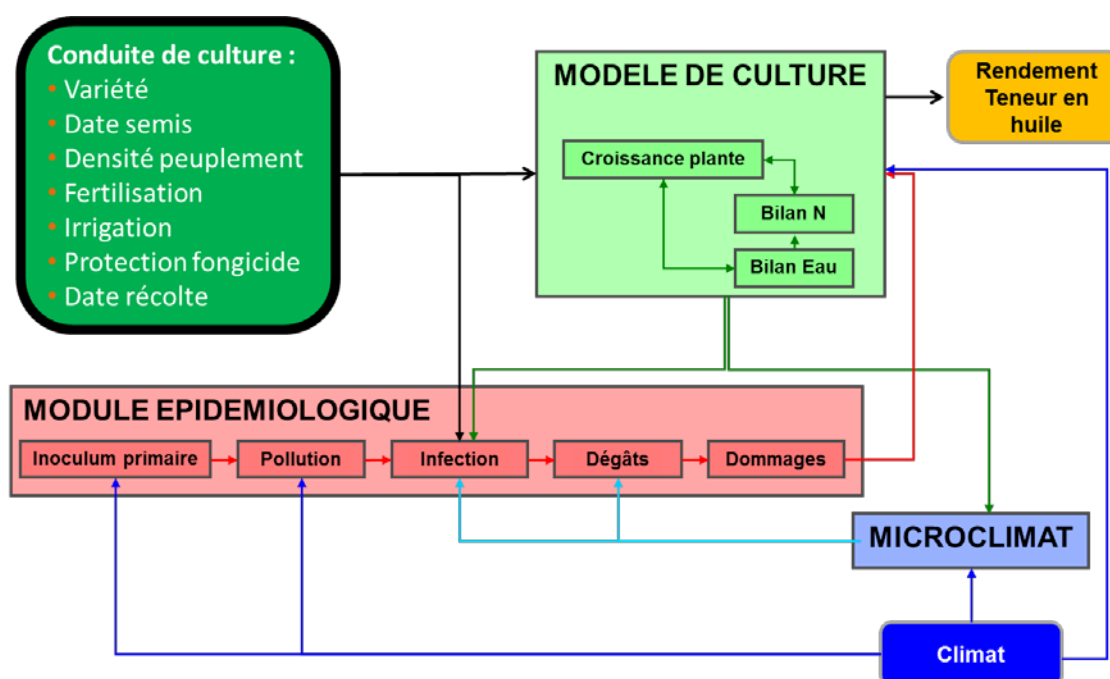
Conduite de culture :
• Variété
• Date semis
• Densité peuplement
• Fertilisation
• Irrigation
• Protection fongicide
• Date récolte

MODELE DE CULTURE
Croissance plante
Bilan N
Bilan Eau

Rendement
Teneur en huile

MODULE EPIDEMIOLOGIQUE
Inoculum primaire
Pollution
Infection
Dégâts
Dommages

MICROCLIMAT

Climat